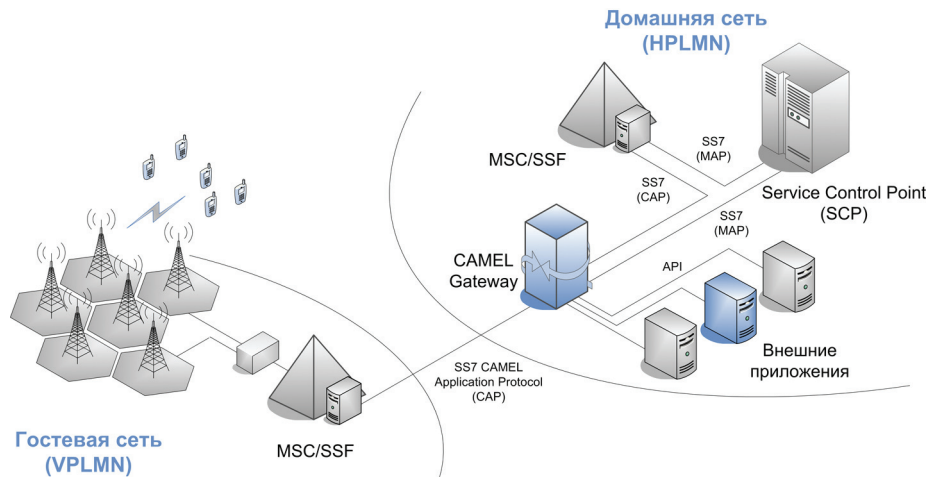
Домашняя сеть
(HPLMN)

MSC/SSF

SS7
(MAP)

SS7
(CAP)

Service Control Point
(SCP)

SS7
(MAP)

CAMEL
Gateway

API

Внешние
приложения

SS7 CAMEL
Application Protocol
(CAP)

Гостевая сеть
(VPLMN)

MSC/SSF